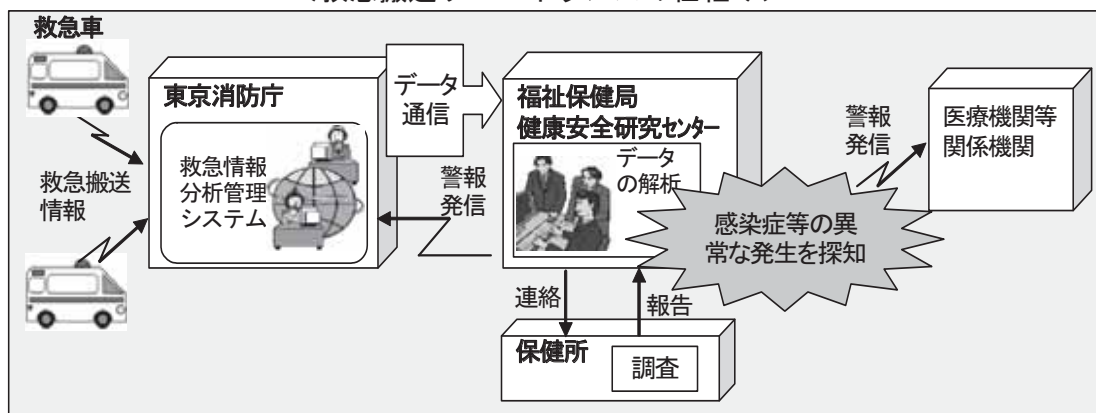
〈救急搬送サーベイランスの仕組み〉

救急車

救急搬送情報

東京消防庁

救急情報分析管理システム

データ通信

警報発信

福祉保健局健康安全研究センター

データの解析

感染症等の異常な発生を探知

警報発信

医療機関等関係機関

連絡

報告

保健所

調査